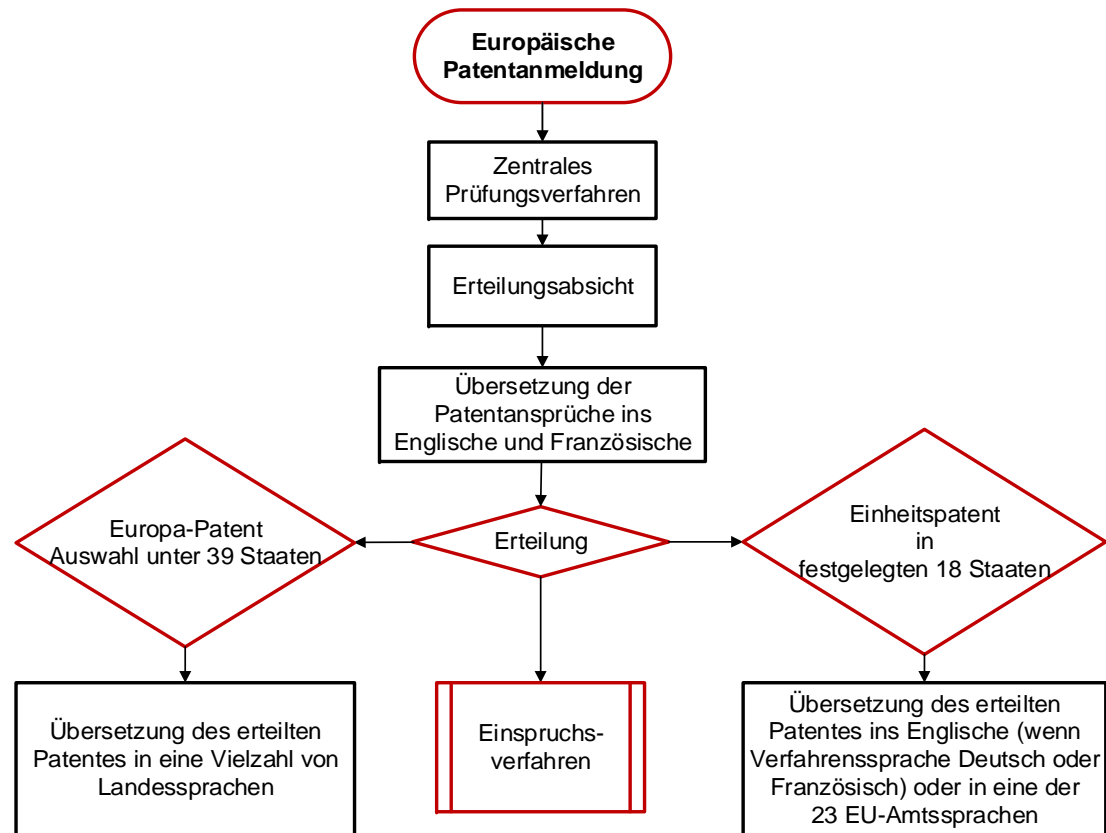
Europäische Patentanmeldung

Zentrales Prüfungsverfahren

Erteilungsabsicht

Übersetzung der Patentansprüche ins Englische und Französische

Europa-Patent Auswahl unter 39 Staaten

Erteilung

Einheitspatent in festgelegten 18 Staaten

Übersetzung des erteilten Patentes in eine Vielzahl von Landessprachen

Einspruchsverfahren

Übersetzung des erteilten Patentes ins Englische (wenn Verfahrenssprache Deutsch oder Französisch) oder in eine der 23 EU-Amtssprachen